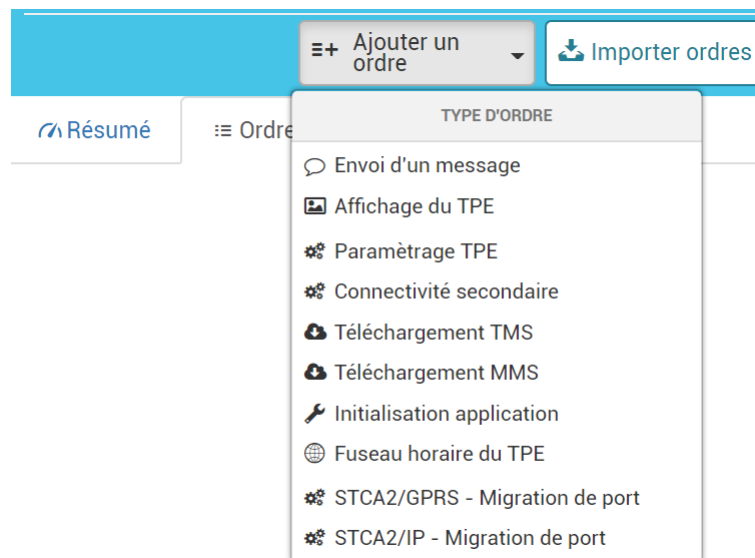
Ajouter un ordre

Importer ordres

Résumé

Ordre

TYPE D'ORDRE

Envoi d'un message

Affichage du TPE

Paramètrage TPE

Connectivité secondaire

Téléchargement TMS

Téléchargement MMS

Initialisation application

Fuseau horaire du TPE

STCA2/GPRS - Migration de port

STCA2/IP - Migration de port